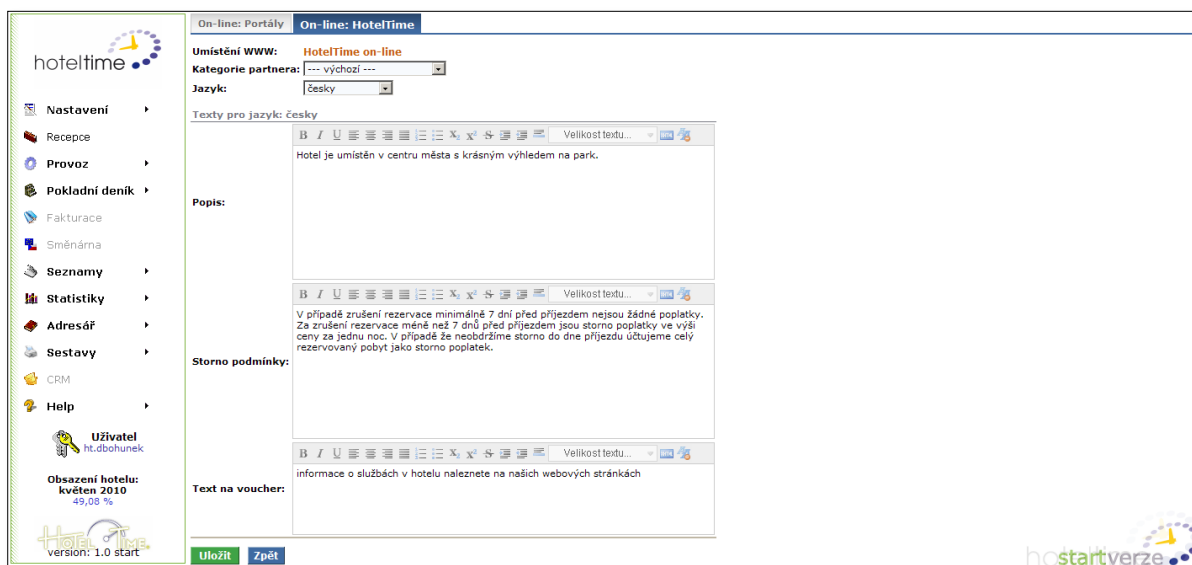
hoteltime

Nastavení
Recepce
Provoz
Pokladní deník
Fakturace
Směnárna
Seznamy
Statistiky
Adresář
Sestavy
CRM
Help

Uživatel
ht.dbohunek

Obsazení hotelu:
květen 2010
49,08 %

HOTEL TIME
version: 1.0 start

On-line: Portály | On-line: HotelTime

Umístění WWW: HotelTime on-line
Kategorie partnera: --- výchozí ---
Jazyk: česky

Texty pro jazyk: česky

Velikost textu...

Popis:
Hotel je umístěn v centru města s krásným výhledem na park.

Velikost textu...

Storno podmínky:
V případě zrušení rezervace minimálně 7 dní před příjezdem nejsou žádné poplatky. Za zrušení rezervace méně než 7 dnů před příjezdem jsou storno poplatky ve výši ceny za jednu noc. V případě že neobdržíme storno do dne příjezdu účtujeme celý rezervovaný pobyt jako storno poplatek.

Velikost textu...

Text na voucher:
informace o službách v hotelu naleznete na našich webových stránkách

Uložit | Zpět

hostartverze